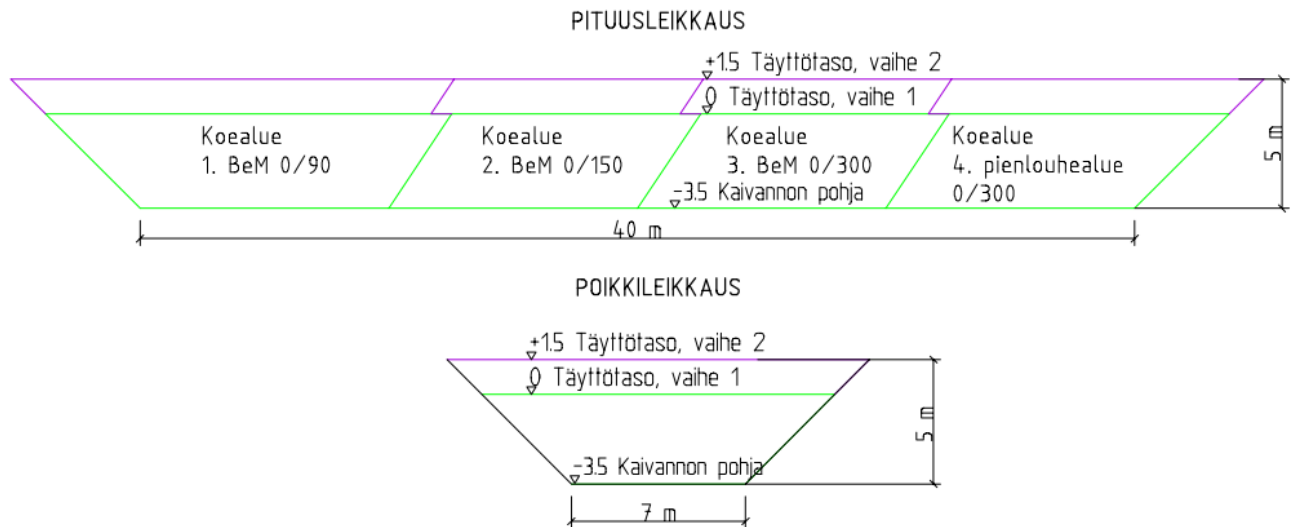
PITUUSLEIKKAUS

+1.5 Täyttötaso, vaihe 2

0 Täyttötaso, vaihe 1

Koealue
1. BeM 0/90

Koealue
2. BeM 0/150

Koealue
3. BeM 0/300

Koealue
4. pienlouhealue
0/300

-3.5 Kaivannon pohja

5 m

40 m

POIKKILEIKKAUS

+1.5 Täyttötaso, vaihe 2

0 Täyttötaso, vaihe 1

-3.5 Kaivannon pohja

5 m

7 m